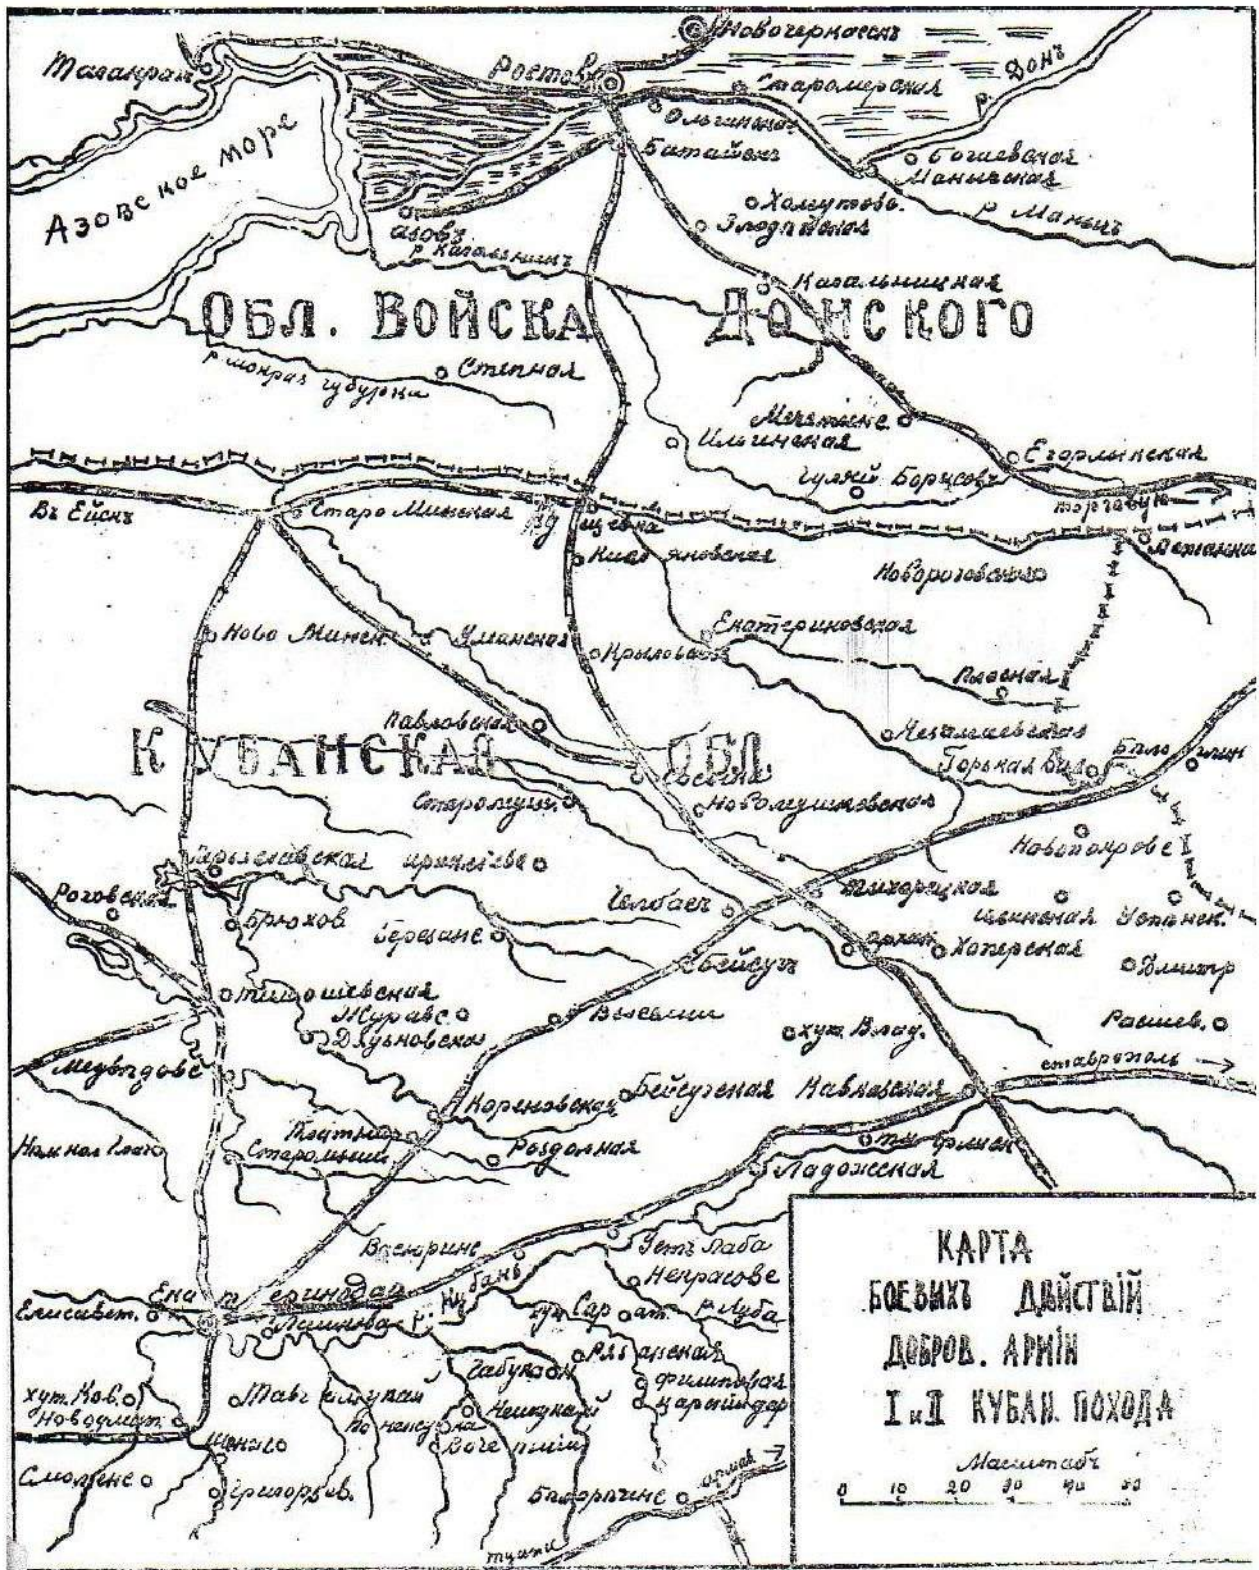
Новочеркасскъ
Таганрогъ
Ростовъ
Старочеркасская
Донъ
Азовское море
Ольгинская
Батайскъ
Богаевская
Манычская
Хомутовс.
Злодейская
р. Манычъ
Азовъ
р. Кагальникъ
Кагальницкая
ОБЛ. ВОЙСКА ДОНСКОГО
р. мокрая чубурка
Степная
Мечетинская
Ильинская
Егорлыкская
Хуторъ Борцовъ
Въ Ейскъ
Старо Минская
Кущевка
торговую
Лежанка
Кисляковская
Новороговская
Ново Минская
Уманская
Крыловская
Екатериновская
Плоская
Павловская
Незамаевская
КУБАНСКАЯ ОБЛ.
Горькая Балка
Белоглинская
Сосыка
Старолуцкая
Новолеушковская
Новопокровская
Брюховецкая
Ирклиевская
Роговская
Челбасъ
Тихорецкая
Брюхов
Березанская
Ивановская
Успенская
Тихорецкая
Хоперская
Тимошевская
Бейсугъ
Журавская
Дядьковская
Выселки
хут. Власовъ
Рашевская
Медведовская
Кореновская
Бейсугская
Кавказская
ставрополь
Каменная балка
Платнировская
Старомышастовская
Раздольная
Тифлисская
Ладожская
Воскресенская
Усть Лаба
Некрасовская
Екатеринодаръ
р. Кубань
Елисавет.
Пашковская
хут. Сар
ат.
р. Лаба
Рязанская
хут. Ков.
Новодмитр.
Тахтамукай
Габукай
Неннежай
Филипповская
Царицынск
Шенджій
Понежукай
Вочепшій
Смоленская
Григорьев.
Бжедуховская
армав.
тухин
КАРТА
БОЕВЫХЪ ДЕЙСТВІЙ
ДОБРОВ. АРМІИ
I и II КУБАН. ПОХОДА
Масштабъ
0 10 20 30 40 50